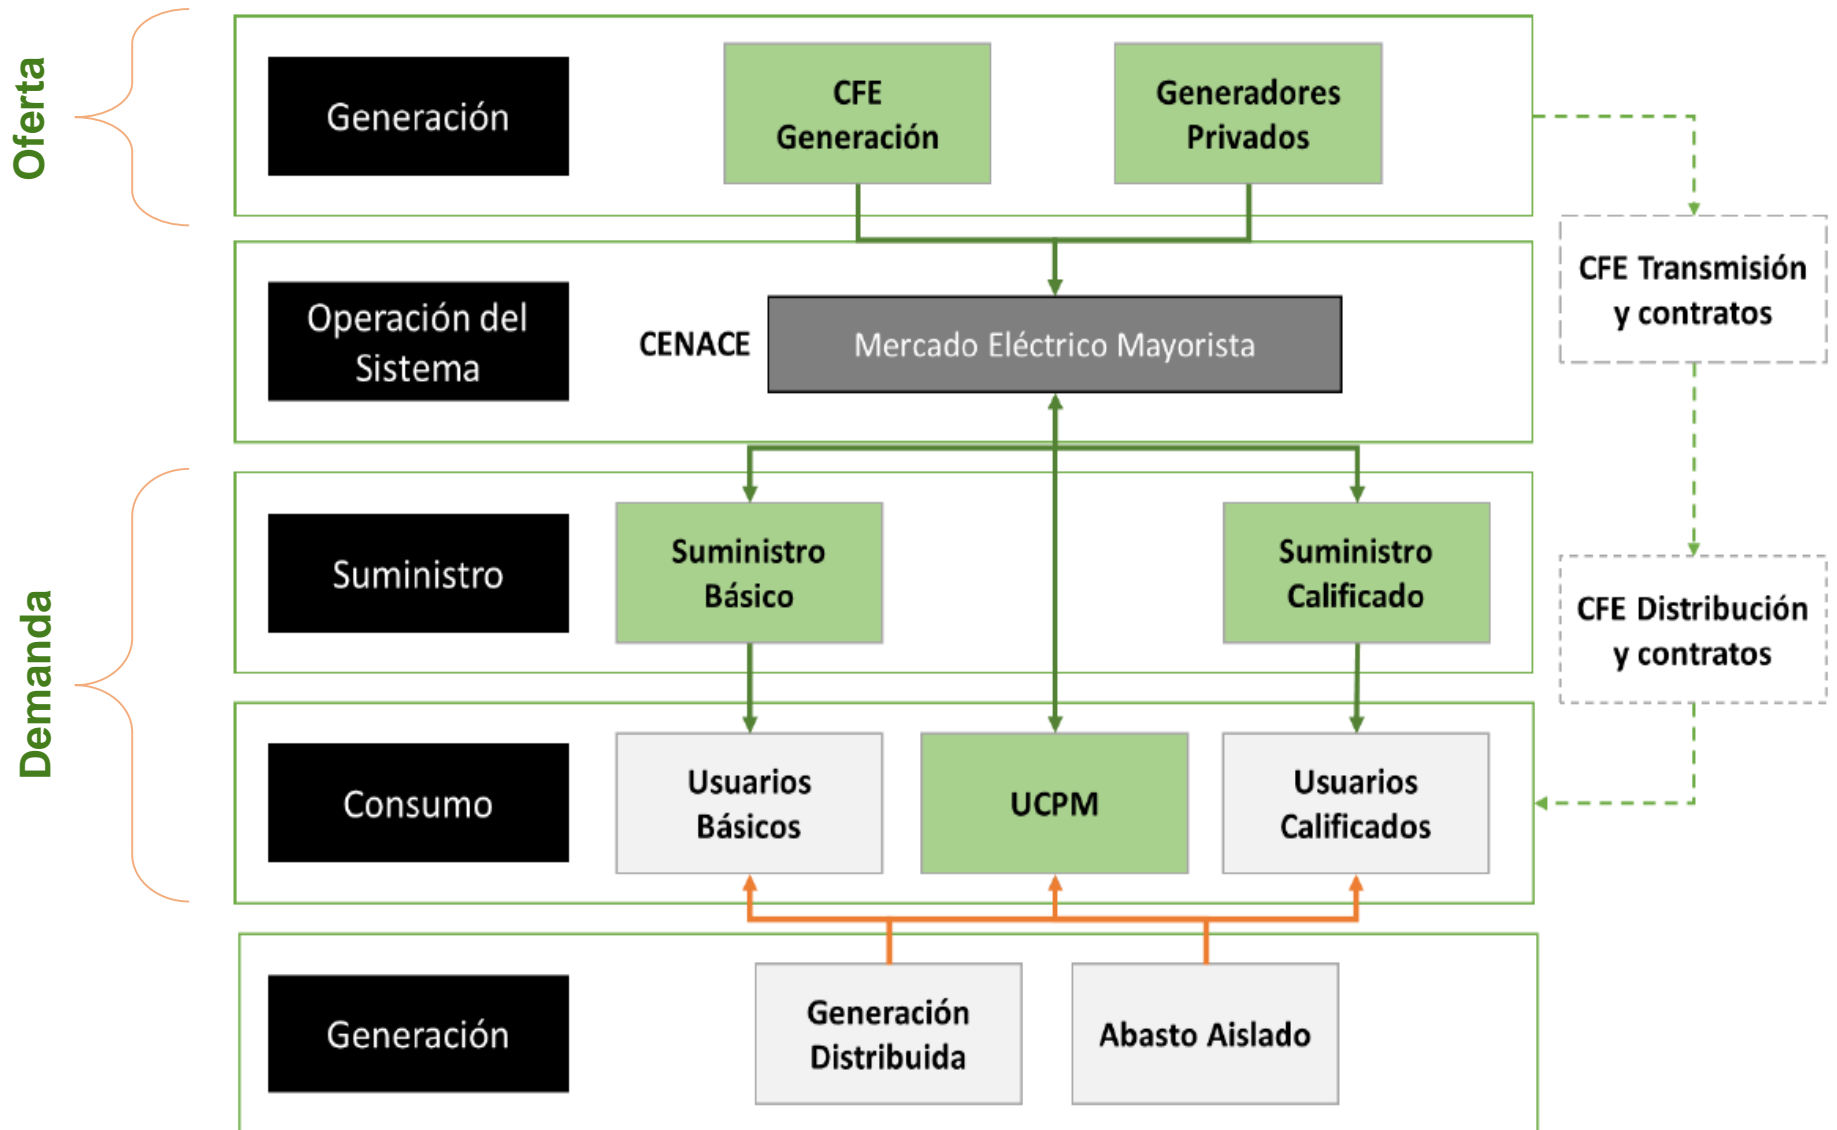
Oferta

Generación

CFE Generación

Generadores Privados

CFE Transmisión y contratos

Operación del Sistema

CENACE

Mercado Eléctrico Mayorista

Demanda

Suministro

Suministro Básico

Suministro Calificado

CFE Distribución y contratos

Consumo

Usuarios Básicos

UCPM

Usuarios Calificados

Generación

Generación Distribuida

Abasto Aislado